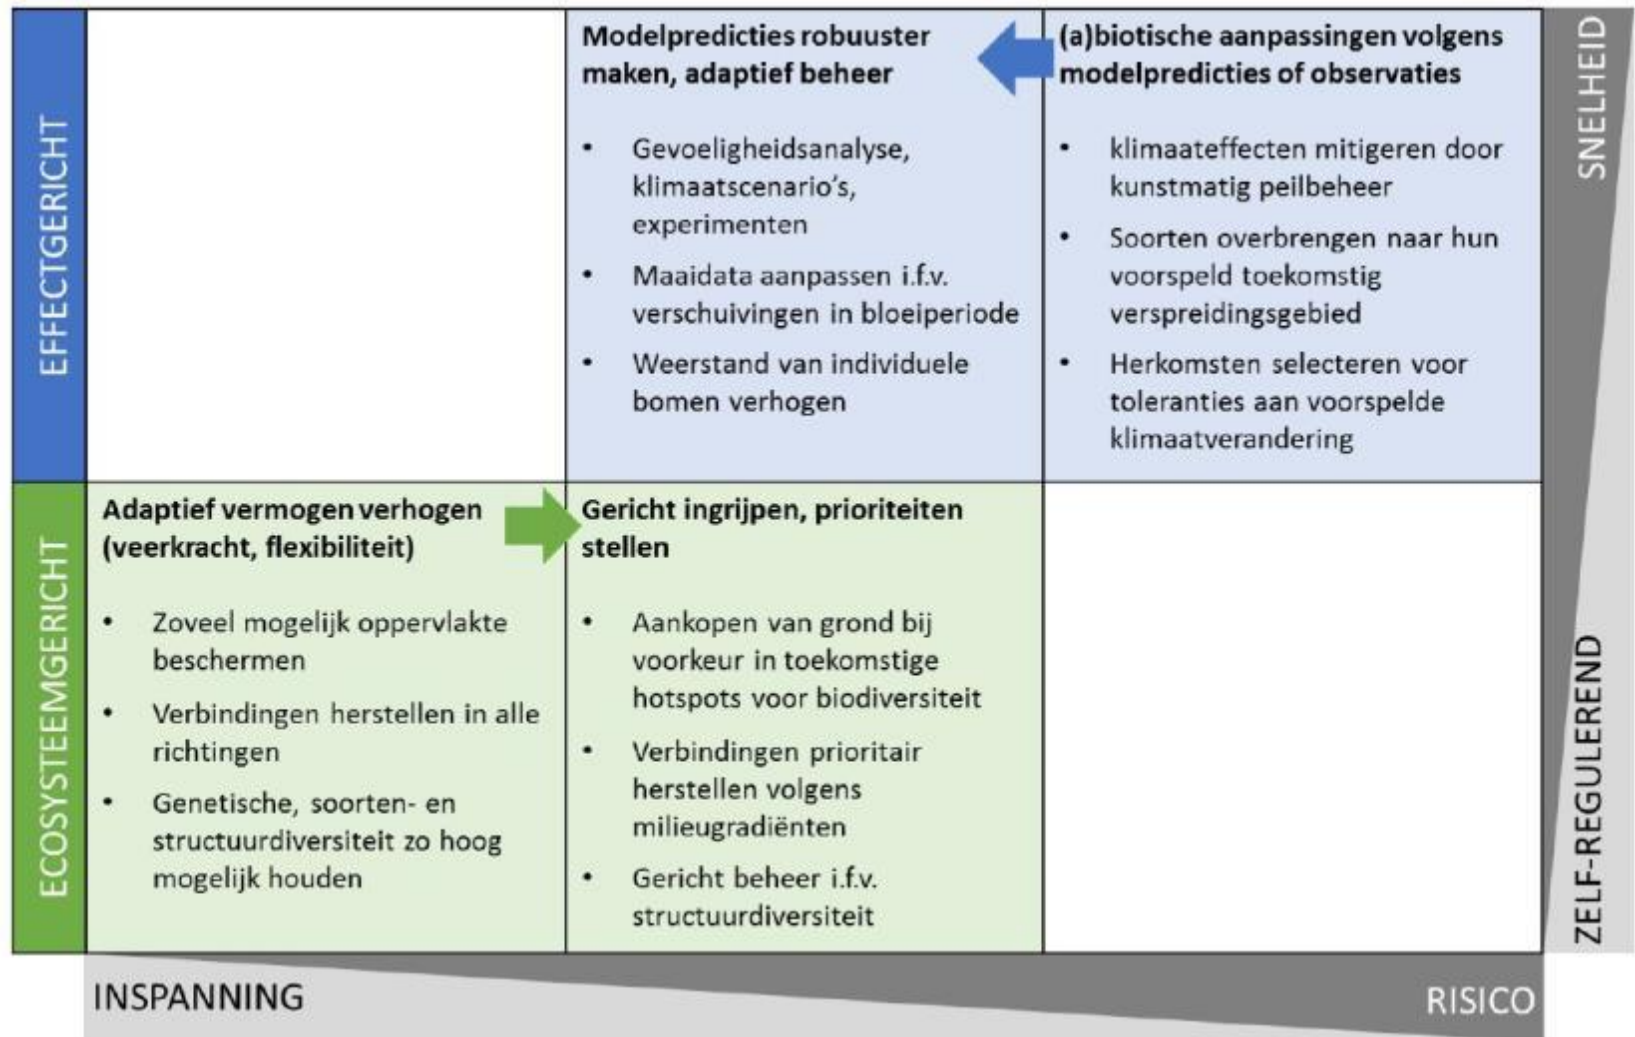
EFFECTGERICHT

Modelpredicties robuuster maken, adaptief beheer

- Gevoeligheidsanalyse, klimaatscenario's, experimenten
- Maaidata aanpassen i.f.v. verschuivingen in bloeiperiode
- Weerstand van individuele bomen verhogen

(a)biotische aanpassingen volgens modelpredicties of observaties

- klimaateffecten mitigeren door kunstmatig peilbeheer
- Soorten overbrengen naar hun voorspeld toekomstig verspreidingsgebied
- Herkomsten selecteren voor toleranties aan voorspelde klimaatverandering

SNELHEID

ECOSYSTEEMGERICHT

Adaptief vermogen verhogen (veerkracht, flexibiliteit)

- Zoveel mogelijk oppervlakte beschermen
- Verbindingen herstellen in alle richtingen
- Genetische, soorten- en structuurdiversiteit zo hoog mogelijk houden

Gericht ingrijpen, prioriteiten stellen

- Aankopen van grond bij voorkeur in toekomstige hotspots voor biodiversiteit
- Verbindingen prioritair herstellen volgens milieugradiënten
- Gericht beheer i.f.v. structuurdiversiteit

ZELF-REGULEREND

INSPANNING

RISICO